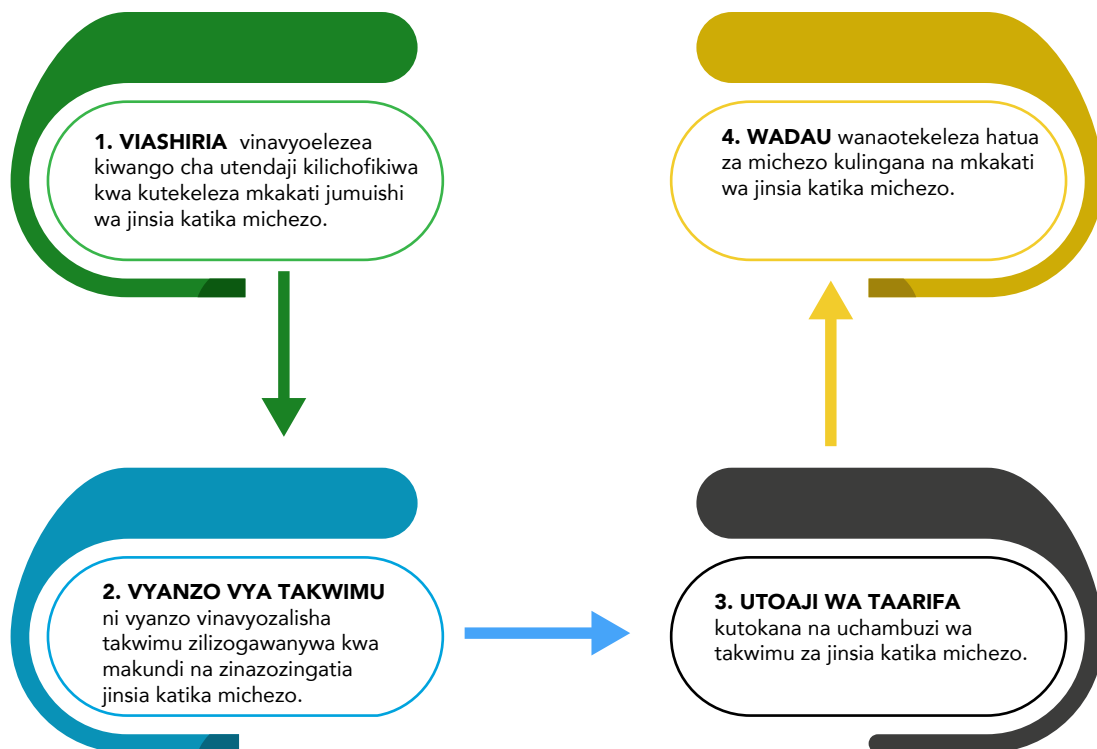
1. VIASHIRIA vinavyoelezea kiwango cha utendaji kilichofikiwa kwa kutekeleza mkakati jumuishi wa jinsia katika michezo.

4. WADAU wanaotekeleza hatua za michezo kulingana na mkakati wa jinsia katika michezo.

2. VYANZO VYA TAKWIMU ni vyanzo vinavyozalisha takwimu zilizogawanywa kwa makundi na zinazozingatia jinsia katika michezo.

3. UTOAJI WA TAARIFA kutokana na uchambuzi wa takwimu za jinsia katika michezo.